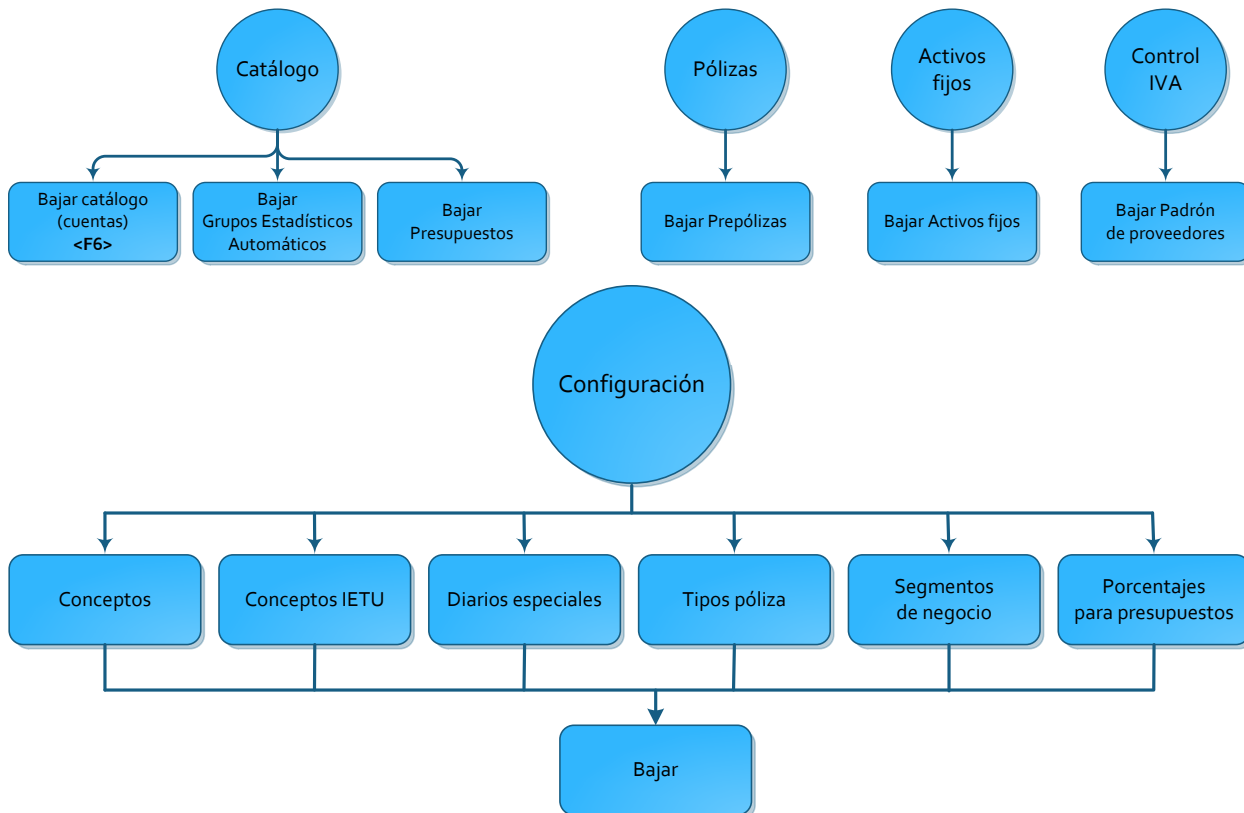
Catálogo

Bajar catálogo (cuentas) <F6>

Bajar Grupos Estadísticos Automáticos

Bajar Presupuestos

Pólizas

Bajar Prepólizas

Activos fijos

Bajar Activos fijos

Control IVA

Bajar Padrón de proveedores

Configuración

Conceptos

Conceptos IETU

Diarios especiales

Tipos póliza

Segmentos de negocio

Porcentajes para presupuestos

Bajar